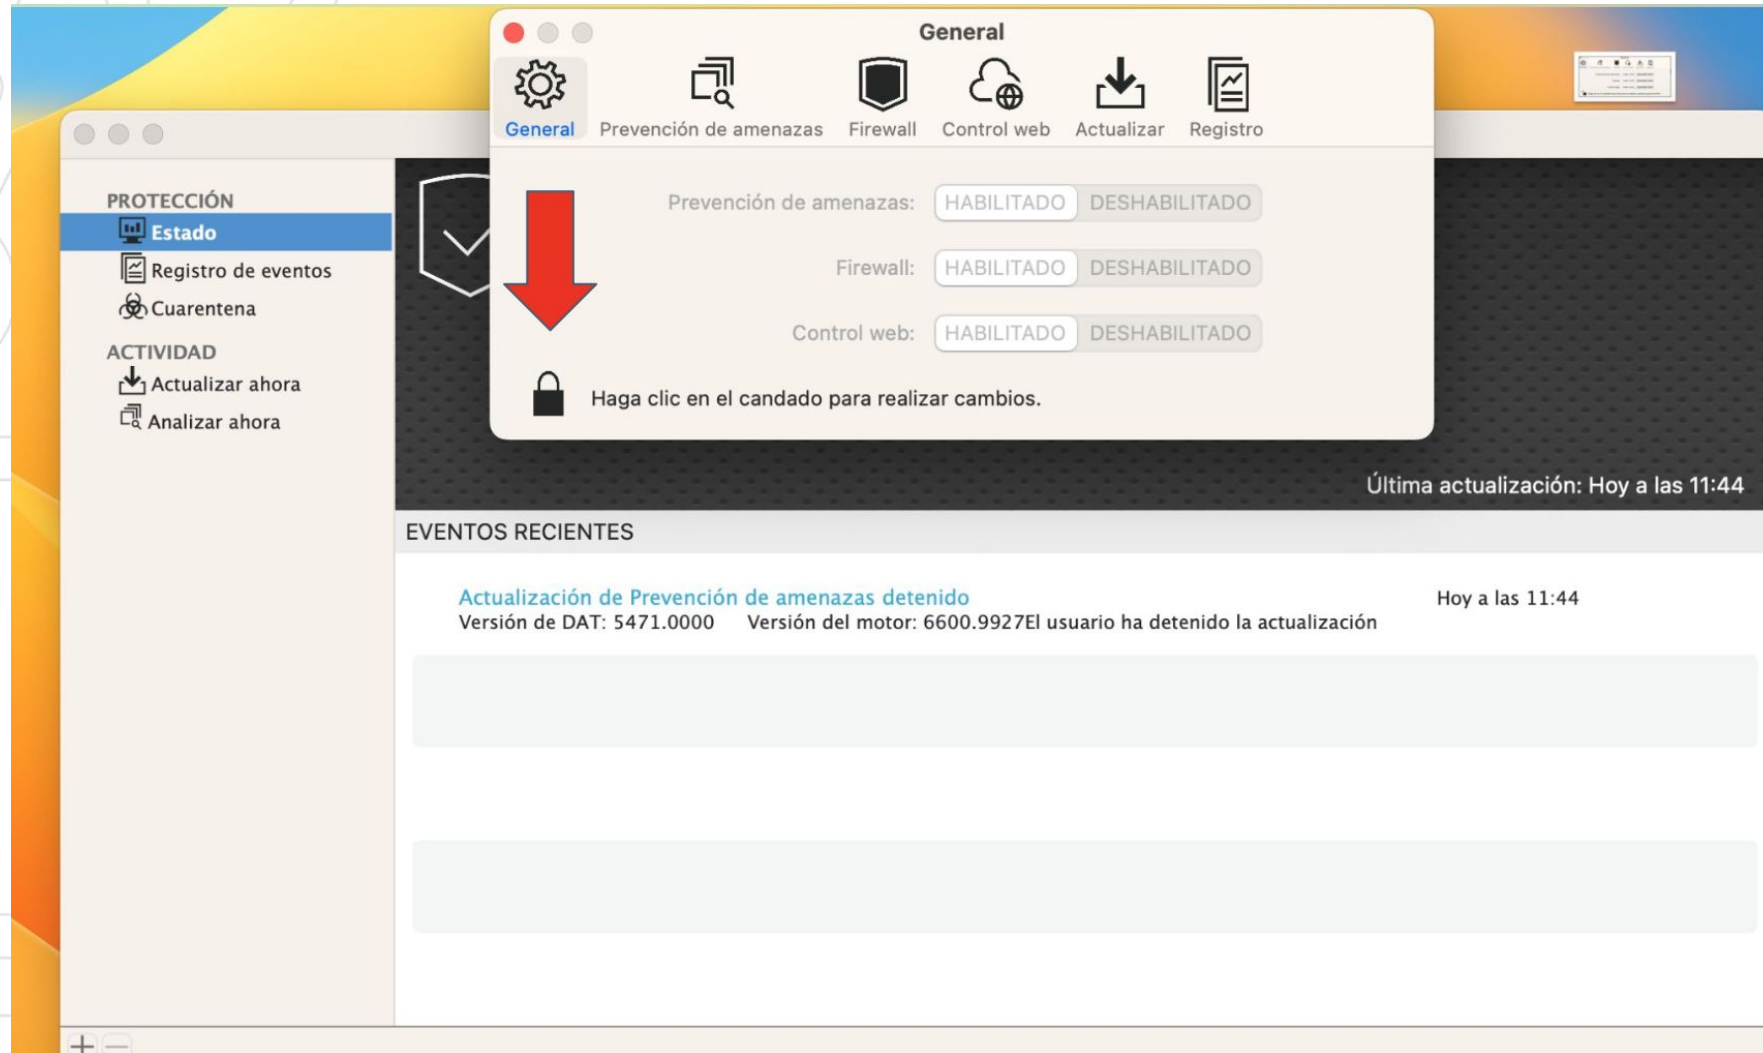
General

General Prevención de amenazas Firewall Control web Actualizar Registro

Prevención de amenazas: HABILITADO DESHABILITADO

Firewall: HABILITADO DESHABILITADO

Control web: HABILITADO DESHABILITADO

Haga clic en el candado para realizar cambios.

PROTECCIÓN
Estado
Registro de eventos
Cuarentena
ACTIVIDAD
Actualizar ahora
Analizar ahora

Última actualización: Hoy a las 11:44

EVENTOS RECIENTES

Actualización de Prevención de amenazas detenido
Versión de DAT: 5471.0000 Versión del motor: 6600.9927El usuario ha detenido la actualización

Hoy a las 11:44